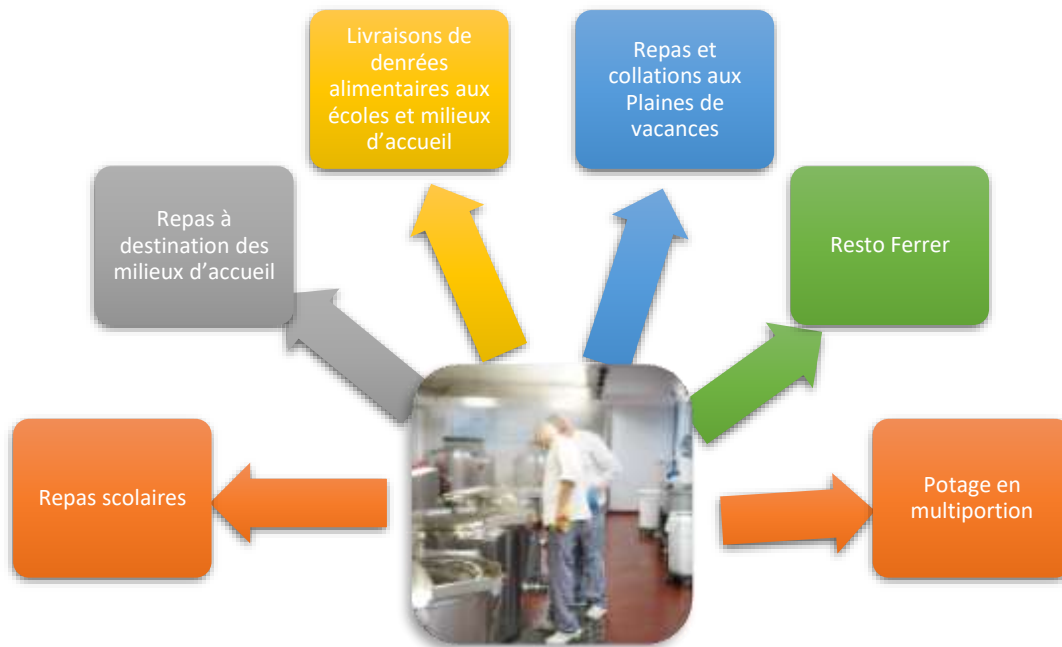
Livraisons de denrées alimentaires aux écoles et milieux d'accueil

Repas et collations aux Plaines de vacances

Repas à destination des milieux d'accueil

Resto Ferrer

Repas scolaires

Potage en multiportion